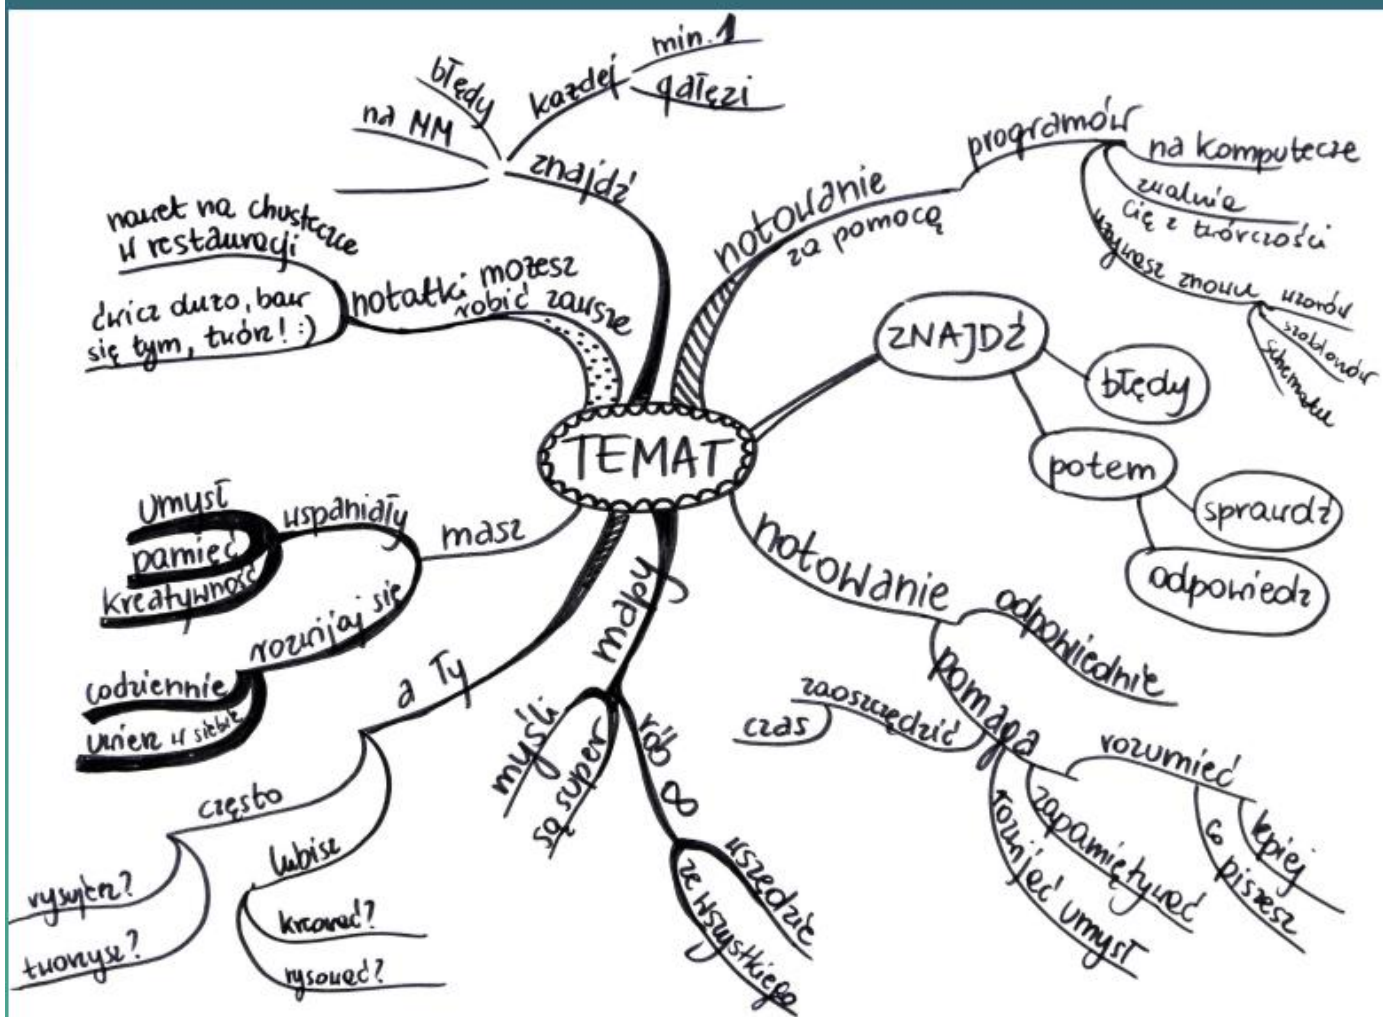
TEMAT

znajdź
błędy
na MM
każdej
min. 1
gałęzi

notatki możesz robić zawsze
nawet na chusteczce w restauracji
ćwicz dużo, baw się tym, twórz! :)

notowanie za pomocą
programów
na komputerze
zwalnia cię z twórczości
wybierasz znowu
wzorów
szablonów
schematów

ZNAJDŹ
błędy
potem
sprawdź
odpowiedź

notowanie
odpowiednie
pomaga
zaoszczędzić
czas
zapamiętywać
rozwijać umysł
rozumieć
lepiej
co piszesz

mapy
myśli
są super
rób ∞
wszędzie
ze wszystkiego

masz
wspaniały
umysł
pamięć
kreatywność
rozwijaj się
codziennie
uwierz w siebie

a Ty
często
wysyłasz?
tworzysz?
lubisz
kreować?
rysować?